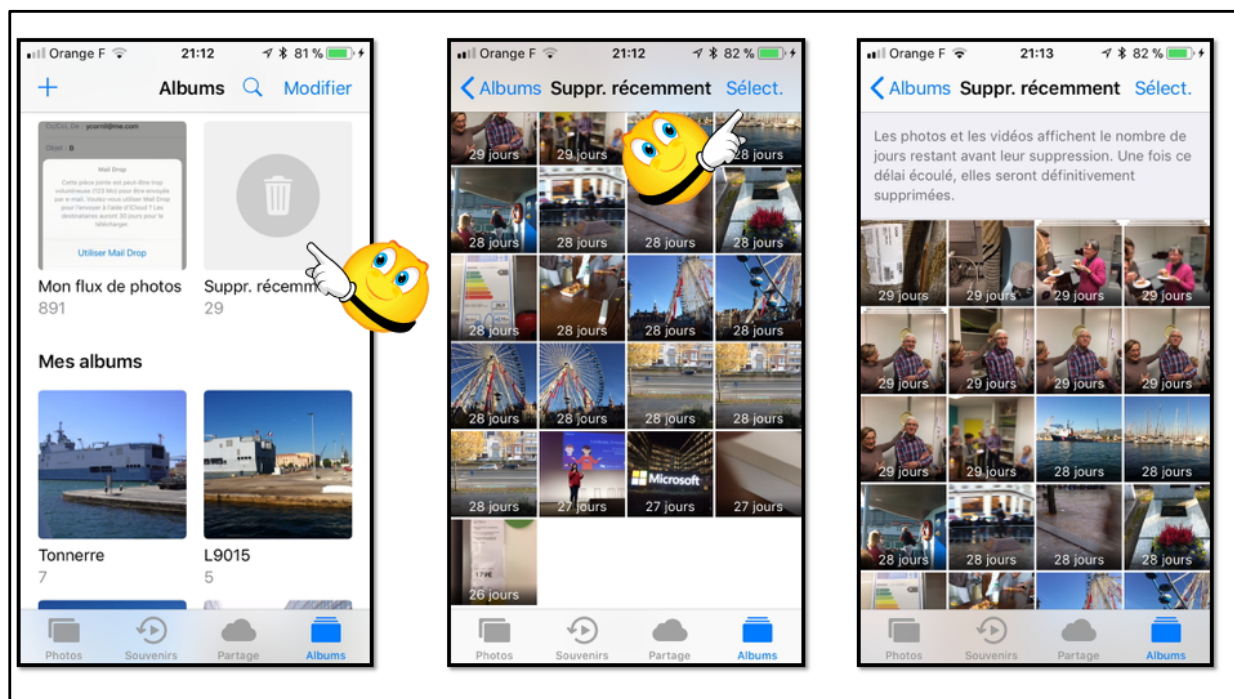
Orange F 21:12 81 %

+ Albums Modifier

Mail Drop

Utiliser Mail Drop

Mon flux de photos
891

Suppr. récemm
29

Mes albums

Tonnerre
7

L9015
5

Photos Souvenirs Partage Albums

Orange F 21:12 82 %

Albums Suppr. récemment Sélect.

29 jours 29 jours 28 jours
28 jours 28 jours 28 jours 28 jours
28 jours 28 jours 28 jours 28 jours
28 jours 28 jours 28 jours 28 jours
28 jours 27 jours Microsoft 27 jours 27 jours
26 jours

Photos Souvenirs Partage Albums

Orange F 21:13 82 %

Albums Suppr. récemment Sélect.

Les photos et les vidéos affichent le nombre de jours restant avant leur suppression. Une fois ce délai écoulé, elles seront définitivement supprimées.

29 jours 29 jours 29 jours 29 jours
29 jours 29 jours 29 jours 29 jours
29 jours 29 jours 28 jours 28 jours
28 jours 28 jours 28 jours 28 jours

Photos Souvenirs Partage Albums